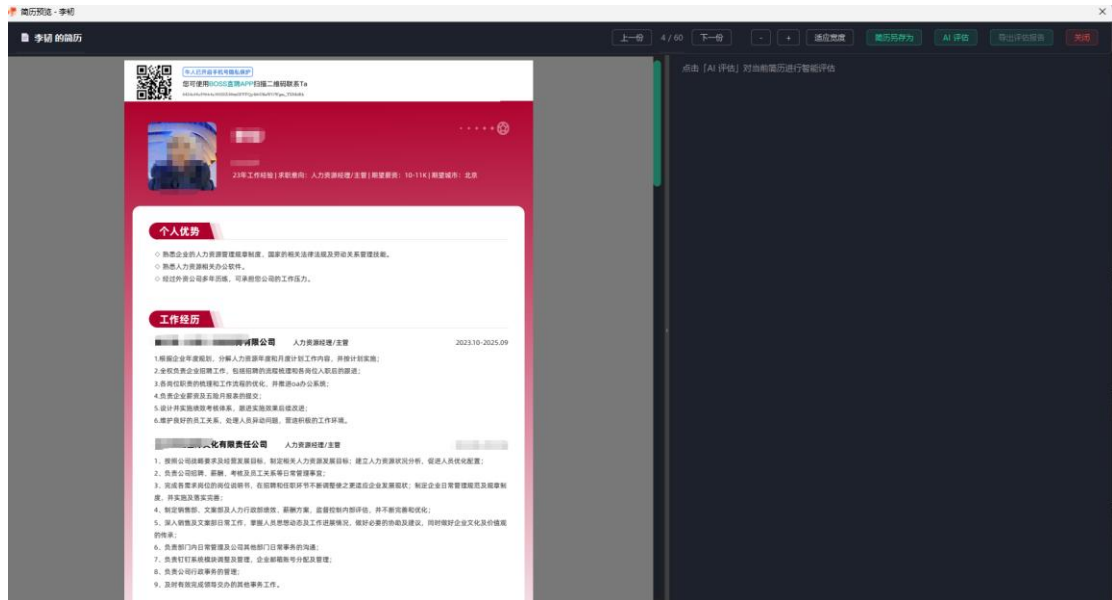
简历预览 - 李韧

李韧 的简历

上一份 4 / 60 下一份 - + 适应宽度 简历另存为 AI 评估 导出评估报告 关闭

点击 [AI 评估] 对当前简历进行智能评估

牛人已开启手机号隐私保护
您可使用BOSS直聘APP扫描二维码联系Ta
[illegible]

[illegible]

23年工作经验 | 求职意向：人力资源经理/主管 | 期望薪资：10-11K | 期望城市：北京

个人优势

◇ 熟悉企业的人力资源管理规章制度、国家的相关法律法规及劳动关系管理技能。
◇ 熟悉人力资源相关办公软件。
◇ 经过外资公司多年历练，可承担您公司的工作压力。

工作经历

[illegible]有限公司 人力资源经理/主管 2023.10-2025.09

1.根据企业年度规划，分解人力资源年度和月度计划工作内容，并按计划实施；
2.全权负责企业招聘工作，包括招聘的流程梳理和各岗位人职后的跟进；
3.各岗位职责的梳理和工作流程的优化，并推进oa办公系统；
4.负责企业薪资及五险月报表的提交；
5.设计并实施绩效考核体系，跟进实施效果且修改进；
6.维护良好的员工关系，处理人员异动问题，营造积极的工作环境。

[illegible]化有限责任公司 人力资源经理/主管 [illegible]

1、按照公司战略要求及经营发展目标，制定相关人力资源发展目标；建立人力资源状况分析，促进人员优化配置；
2、负责公司招聘、薪酬、考核及员工关系等日常管理事宜；
3、完成各需求岗位的岗位说明书，在招聘和任职环节不断调整使之更适应企业发展现状；制定企业日常管理规范及规章制度，并实施及落实实施；
4、制定销售部、文案部及人力行政部绩效，薪酬方案，监督控制内部评估，并不断完善和优化；
5、深入销售及文案部日常工作，掌握人员思想动态及工作进展情况，做好必要的协助及建议，同时做好企业文化及价值观的传承；
6、负责部门内日常管理及公司其他部门日常事务的沟通；
7、负责钉钉系统模块调整及管理，企业邮箱账号分配及管理；
8、负责公司行政事务的管理；
9、及时有效完成领导交办的其他事务工作。